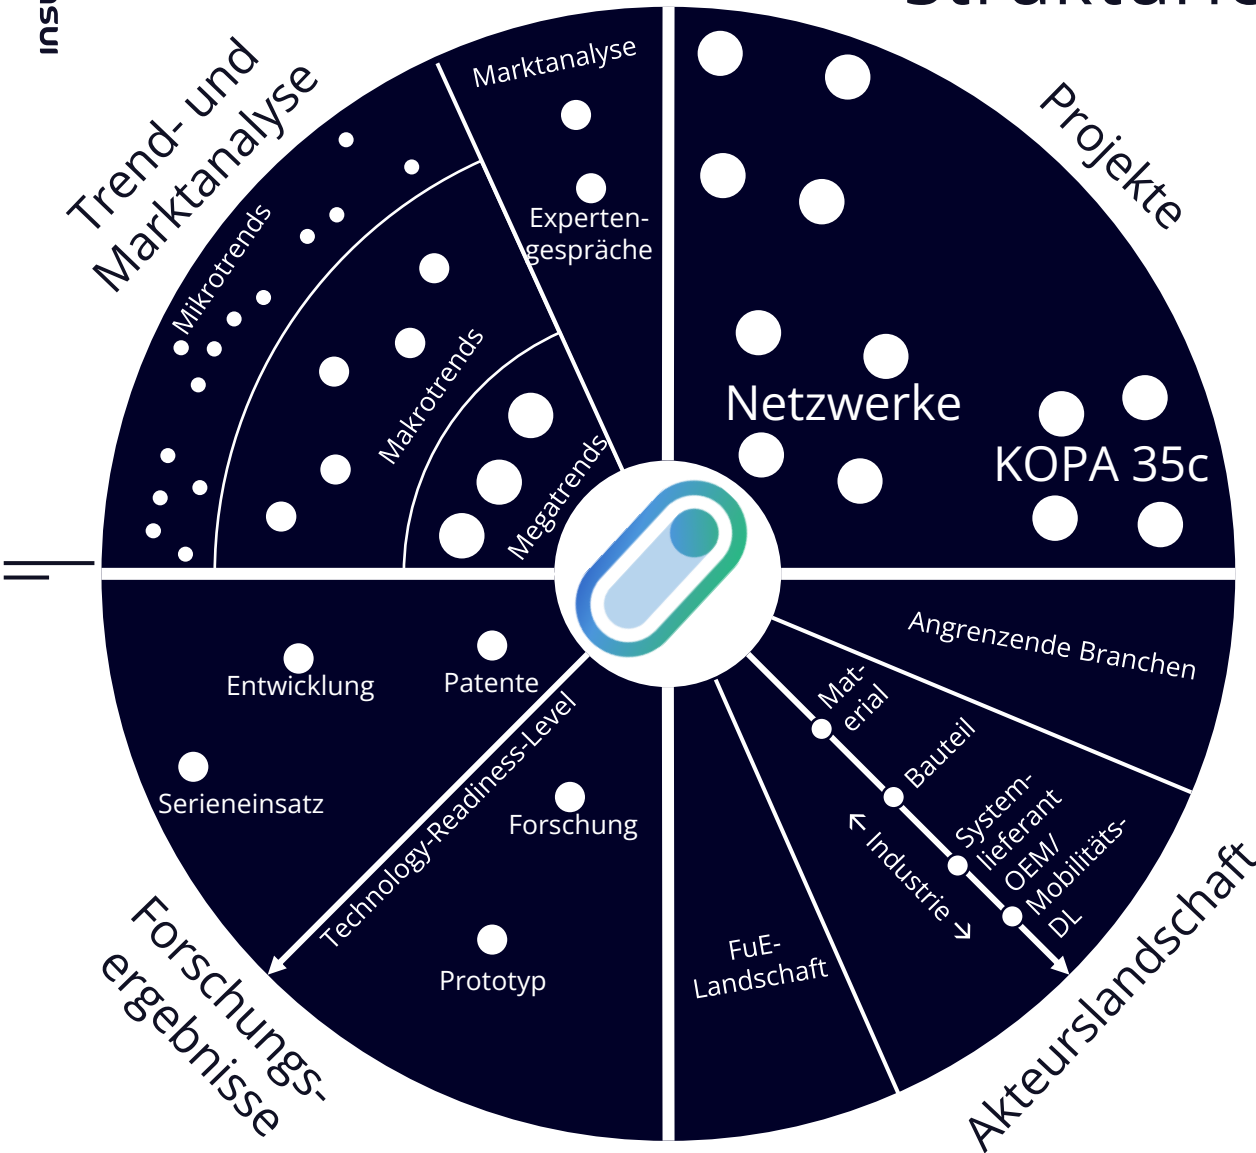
Trend- und Marktanalyse

Marktanalyse

Experten-gespräche

Mikrotrends

Makrotrends

Megatrends

Projekte

Netzwerke

KOPA 35c

Angrenzende Branchen

Mat-erial

Bauteil

System-lieferant

OEM/ Mobilitäts-DL

← Industrie →

FuE-Landschaft

Akteurslandschaft

Entwicklung

Patente

Serieneinsatz

Technology-Readiness-Level

Forschung

Prototyp

Forschungs-ergebnisse